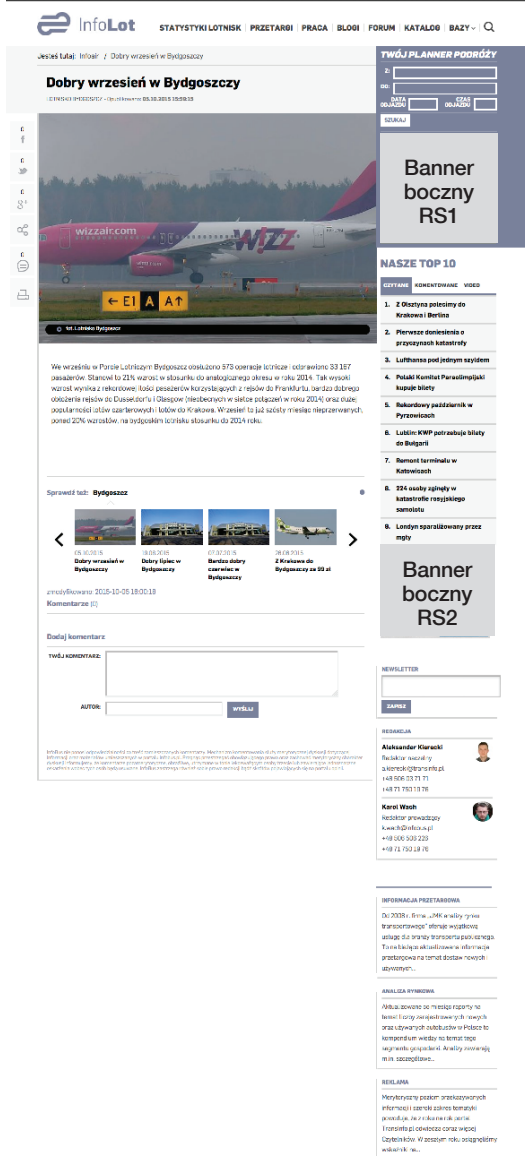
InfoLot

STATYSTYKI LOTNISK | PRZETARGI | PRACA | BLOGI | FORUM | KATALOG | BAZY

Jesteś tutaj: Infolot / Dobry wrzesień w Bydgoszczy

Dobry wrzesień w Bydgoszczy

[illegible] 05.10.2015 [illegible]

TWÓJ PLANNER PODRÓŻY

Z:

DO:

DATA ODJAZDU

CZAS ODJAZDU

SZUKAJ

Banner boczny RS1

wizzair.com

WIZZ

← E1 A A↑

fot. Lotnisko Bydgoszcz

We wrześniu w Porcie Lotniczym Bydgoszcz obsłużono 573 operacje lotnicze i odprawiono 33 167 pasażerów. Stanowi to 21% wzrost w stosunku do analogicznego okresu w roku 2014. Tak wysoki wzrost wynika z rekordowej ilości pasażerów korzystających z rejsów do Frankfurtu, bardzo dobrego obłożenia rejsów do Dusseldorfu i Glasgow (niezbecnych w siatce połączeń w roku 2014) oraz dużej popularności lotów czarterowych i lotów do Krakowa. Wrzesień to już szósty miesiąc nieprzerwanych, ponad 20% wzrostów, na bydgoskim lotnisku stosunku do 2014 roku.

NASZE TOP 10

CZYTANE KOMENTOWANE VIDEO

1. Z Olsztyna polecimy do Krakowa i Berlina
2. Pierwsze doniesienia o przyczynach katastrofy
3. Lufthansa pod jednym szyldem
4. Polski Komitet Paraolimpijski kupuje bilety
5. Rekordowy październik w Pyrzowicach
6. Lublin: KWP potrzebuje bilety do Bułgarii
7. Remont terminalu w Katowicach
8. 224 osoby zginęły w katastrofie rosyjskiego samolotu
9. Londyn sparaliżowany przez mgły

Sprawdź też: Bydgoszcz

05.10.2015 Dobry wrzesień w Bydgoszczy

18.08.2015 Dobry lipiec w Bydgoszczy

07.07.2015 Bardzo dobry czerwiec w Bydgoszczy

08.06.2015 Z Krakowa do Bydgoszczy za 99 zł

Banner boczny RS2

zmodyfikowano 2015-10-05 18:00:18

Komentarze (0)

Dodaj komentarz

TWÓJ KOMENTARZ:

AUTOR:

WYŚLIJ

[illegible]

NEWSLETTER

ZAPISZ

REDAKCJA

Aleksander Kierecki
Redaktor naczelny
a.kierecki@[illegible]
+48 506 03 71 71
+48 71 750 18 76

Karol Wasch
Redaktor prowadzący
k.wasch@infolot.pl
+48 606 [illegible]
+48 71 750 18 76

INFORMACJA PRZETARGOWA

Od 2008 r. firma „MK analizy rynku transportowego" oferuje wyjątkową usługę dla branży transportu publicznego. To codzienna aktualizowana informacja przetargowa na temat dostaw nowych i używanych...

ANALIZA RYNKOWA

Aktualizowane co miesiąc raporty na temat floty zarejestrowanych nowych oraz używanych autobusów w Polsce to kompendium wiedzy na temat tego segmentu gospodarki. Analizy zawierają m.in. szczegółowe...

REKLAMA

Merytoryczny poziom przekazywanych informacji i szeroki zakres tematyki przyciąga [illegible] Transinfo.pl coraz więcej Czytelników. W zeszłym roku osiągnęliśmy wskaźnik na...